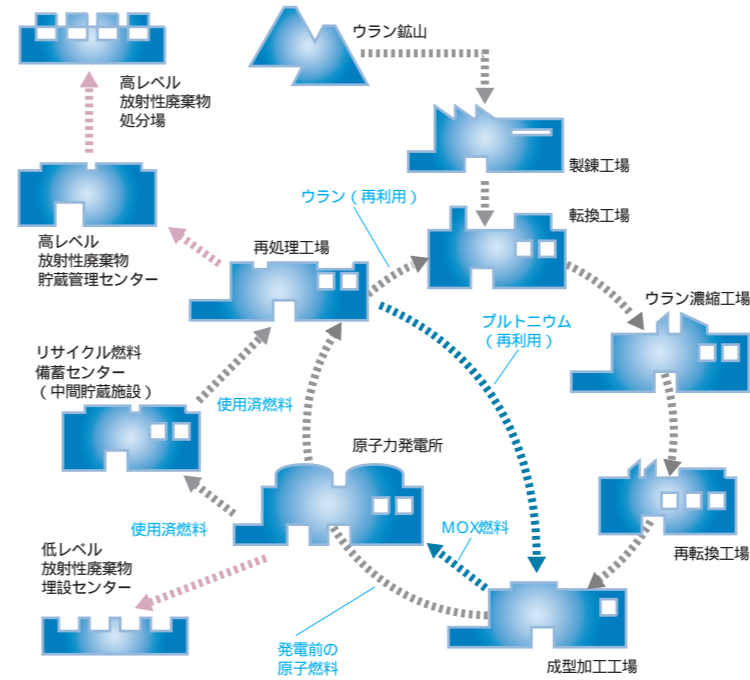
ウラン鉱山

高レベル
放射性廃棄物
処分場

製錬工場

ウラン（再利用）

転換工場

高レベル
放射性廃棄物
貯蔵管理センター

再処理工場

ウラン濃縮工場

プルトニウム
（再利用）

リサイクル燃料
備蓄センター
（中間貯蔵施設）

使用済燃料

原子力発電所

再転換工場

使用済燃料

MOX燃料

低レベル
放射性廃棄物
埋設センター

発電前の
原子燃料

成型加工工場